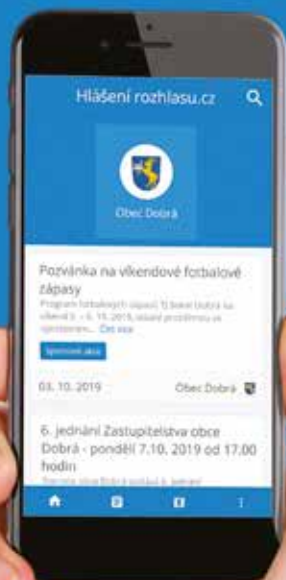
Hlášení rozhlasu.cz

Obec Dobrá

Pozvánka na víkendové fotbalové zápasy

Program fotbalových zápasů TJ Sokol Dobrá na víkend 5. – 6. 10. 2019, ostatní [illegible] Číst více

Sportovní akce

03. 10. 2019

Obec Dobrá

6. jednání Zastupitelstva obce Dobrá - pondělí 7.10. 2019 od 17.00 hodin

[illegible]